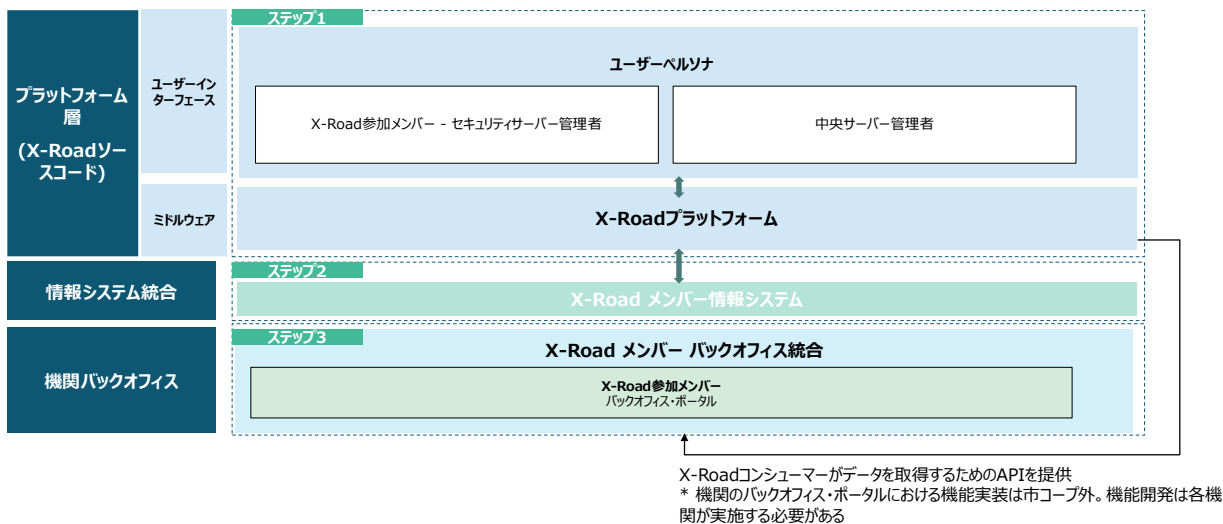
プラットフォーム層
(X-Roadソースコード)

ユーザーインターフェース

ミドルウェア

情報システム統合

機関バックオフィス

ステップ1

ユーザーペルソナ

X-Road参加メンバー - セキュリティサーバー管理者

中央サーバー管理者

X-Roadプラットフォーム

ステップ2

X-Road メンバー情報システム

ステップ3

X-Road メンバー バックオフィス統合

X-Road参加メンバー
バックオフィス・ポータル

X-Roadコンシューマーがデータを取得するためのAPIを提供
* 機関のバックオフィス・ポータルにおける機能実装は市コープ外。機能開発は各機関が実施する必要がある